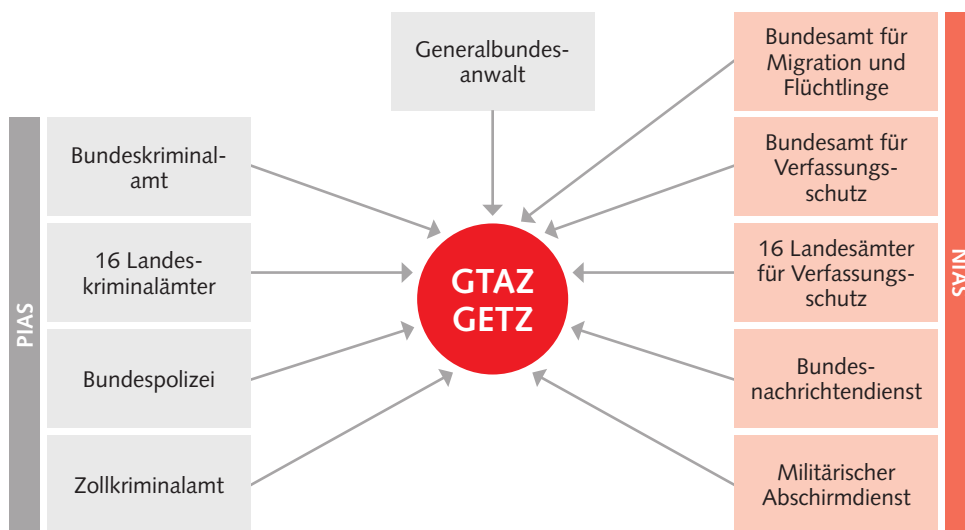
Generalbundesanwalt

PIAS

Bundeskriminalamt

16 Landeskriminalämter

Bundespolizei

Zollkriminalamt

GTAZ
GETZ

Bundesamt für Migration und Flüchtlinge

Bundesamt für Verfassungsschutz

16 Landesämter für Verfassungsschutz

Bundesnachrichtendienst

Militärischer Abschirmdienst

NIAS